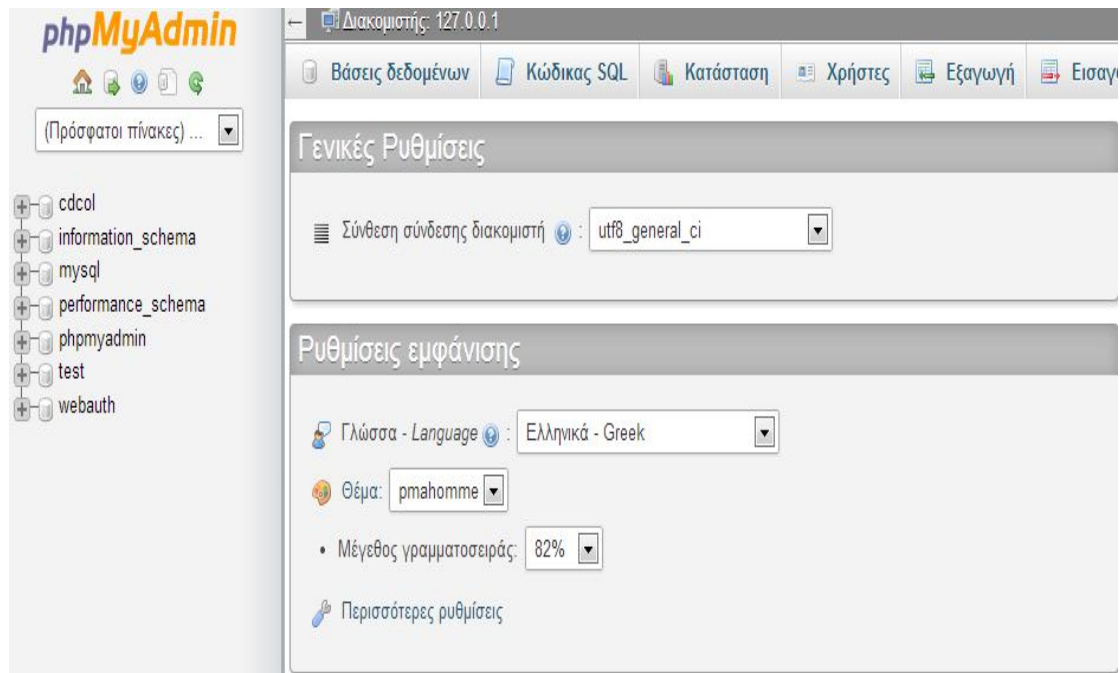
phpMyAdmin

(Πρόσφατοι πίνακες) ...

cdcol
information_schema
mysql
performance_schema
phpmyadmin
test
webauth

Διακομιστής: 127.0.0.1

Βάσεις δεδομένων | Κώδικας SQL | Κατάσταση | Χρήστες | Εξαγωγή | Εισαγ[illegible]

Γενικές Ρυθμίσεις

Σύνθεση σύνδεσης διακομιστή : utf8_general_ci

Ρυθμίσεις εμφάνισης

Γλώσσα - Language : Ελληνικά - Greek

Θέμα: pmahomme

• Μέγεθος γραμματοσειράς: 82%

Περισσότερες ρυθμίσεις